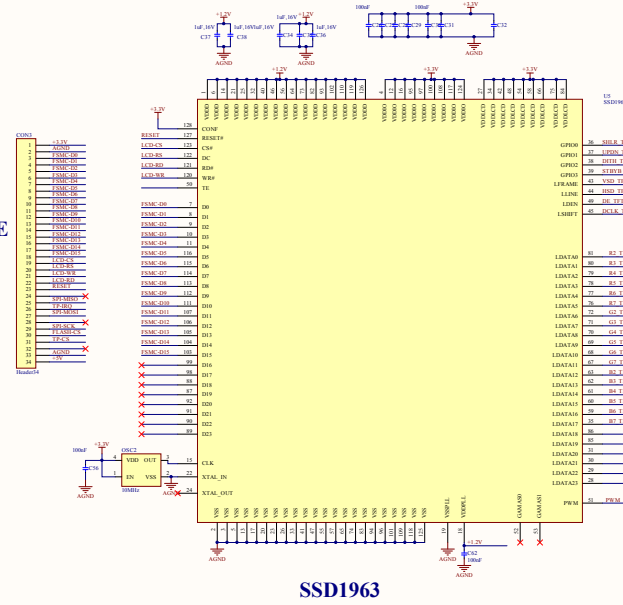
+1.2V
1uF,16V
C37
C38
AGND
1uF,16V
+1.2V
1uF,16V 1uF,16V
C34 C35 C36
1uF,16V
100nF
100nF
C30 C31 C32
C29
+3.3V
AGND
+1.2V
+3.3V
+3.3V
U5
SSD196

CON3
+3.3V
AGND
FSMC-D0
FSMC-D1
FSMC-D2
FSMC-D3
FSMC-D4
FSMC-D5
FSMC-D6
FSMC-D7
FSMC-D8
FSMC-D9
FSMC-D10
FSMC-D11
FSMC-D12
FSMC-D13
FSMC-D14
FSMC-D15
LCD-CS
LCD-RS
LCD-WR
LCD-RD
RESET
SPI-MISO
TP-IRQ
SPI-MOSI
SPI-SCK
FLASH-CS
TP-CS
AGND
+5V
Header34

+3.3V
RESET 128 CONF
127 RESET#
LCD-CS 123 CS#
LCD-RS 122 DC
LCD-RD 121 RD#
LCD-WR 120 WR#
50 TE
FSMC-D0 7 D0
FSMC-D1 8 D1
FSMC-D2 9 D2
FSMC-D3 10 D3
FSMC-D4 11 D4
FSMC-D5 116 D5
FSMC-D6 115 D6
FSMC-D7 114 D7
FSMC-D8 113 D8
FSMC-D9 112 D9
FSMC-D10 111 D10
FSMC-D11 107 D11
FSMC-D12 106 D12
FSMC-D13 105 D13
FSMC-D14 104 D14
FSMC-D15 103 D15
99 D16
98 D17
88 D18
87 D19
91 D20
92 D21
90 D22
89 D23
CLK
XTAL_IN
XTAL_OUT

+3.3V
100nF
C56
OSC2
VDD OUT
EN VSS
10MHz
AGND

GPIO0 36 SHLR
GPIO1 37 UPDN
GPIO2 38 DITH
GPIO3 39 STBYB
LFRAME 43 VSD
LLINE 44 HSD
LDEN 49 DE
LSHIFT 45 DCLK
LDATA0 81 R2
LDATA1 80 R3
LDATA2 79 R4
LDATA3 78 R5
LDATA4 77 R6
LDATA5 76 R7
LDATA6 72 G2
LDATA7 71 G3
LDATA8 70 G4
LDATA9 69 G5
LDATA10 68 G6
LDATA11 67 G7
LDATA12 63 B2
LDATA13 62 B3
LDATA14 61 B4
LDATA15 60 B5
LDATA16 59 B6
LDATA17 58 B7
LDATA18
LDATA19
LDATA20
LDATA21
LDATA22
LDATA23
PWM 51 PWM

VDDD VDDIO VDDPLL VDDLCD VSS VSSPLL VDDPLL GAMAS0 GAMAS1
AGND
+1.2V
C62
100nF
AGND

SSD1963